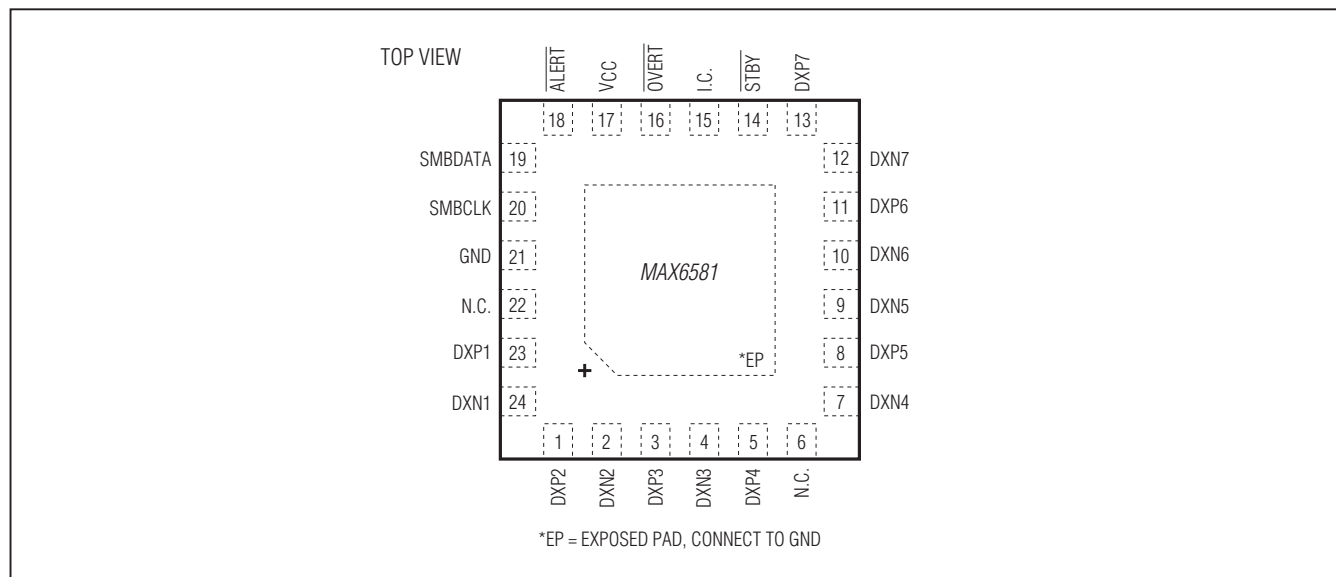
TOP VIEW

$\overline{\text{ALERT}}$ VCC $\overline{\text{OVERT}}$ I.C. $\overline{\text{STBY}}$ DXP7

18 17 16 15 14 13

SMBDATA 19
SMBCLK 20
GND 21
N.C. 22
DXP1 23
DXN1 24

12 DXN7
11 DXP6
10 DXN6
9 DXN5
8 DXP5
7 DXN4

MAX6581

+

*EP

1 2 3 4 5 6

DXP2 DXN2 DXP3 DXN3 DXP4 N.C.

*EP = EXPOSED PAD, CONNECT TO GND